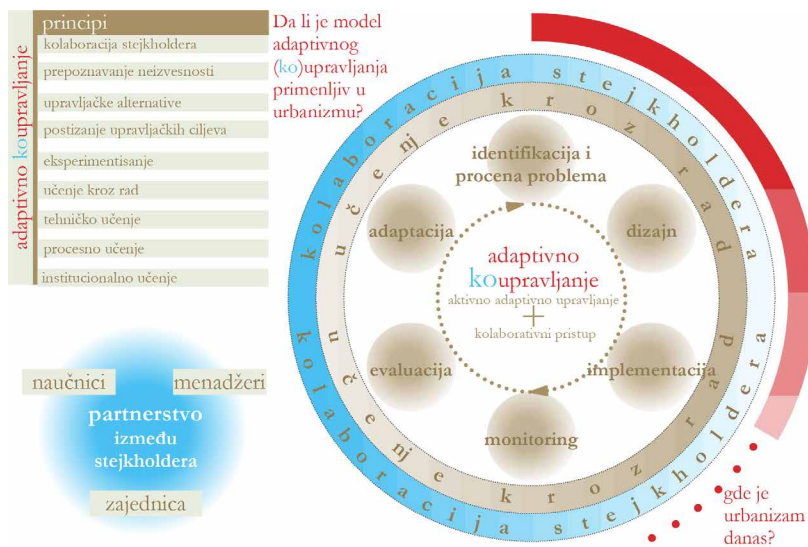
adaptivno koupravljanje

principi

kolaboracija stejkholdera

prepoznavanje neizvesnosti

upravljačke alternative

postizanje upravljačkih ciljeva

eksperimentisanje

učenje kroz rad

tehničko učenje

procesno učenje

institucionalno učenje

Da li je model adaptivnog (ko)upravljanja primenljiv u urbanizmu?

kolaboracija stejkholdera

učenje kroz rad

identifikacija i procena problema

dizajn

implementacija

monitoring

evaluacija

adaptacija

adaptivno koupravljanje

aktivno adaptivno upravljanje

+

kolaborativni pristup

učenje kroz rad

kolaboracija stejkholdera

naučnici

menadžeri

partnerstvo između stejkholdera

zajednica

gde je urbanizam danas?